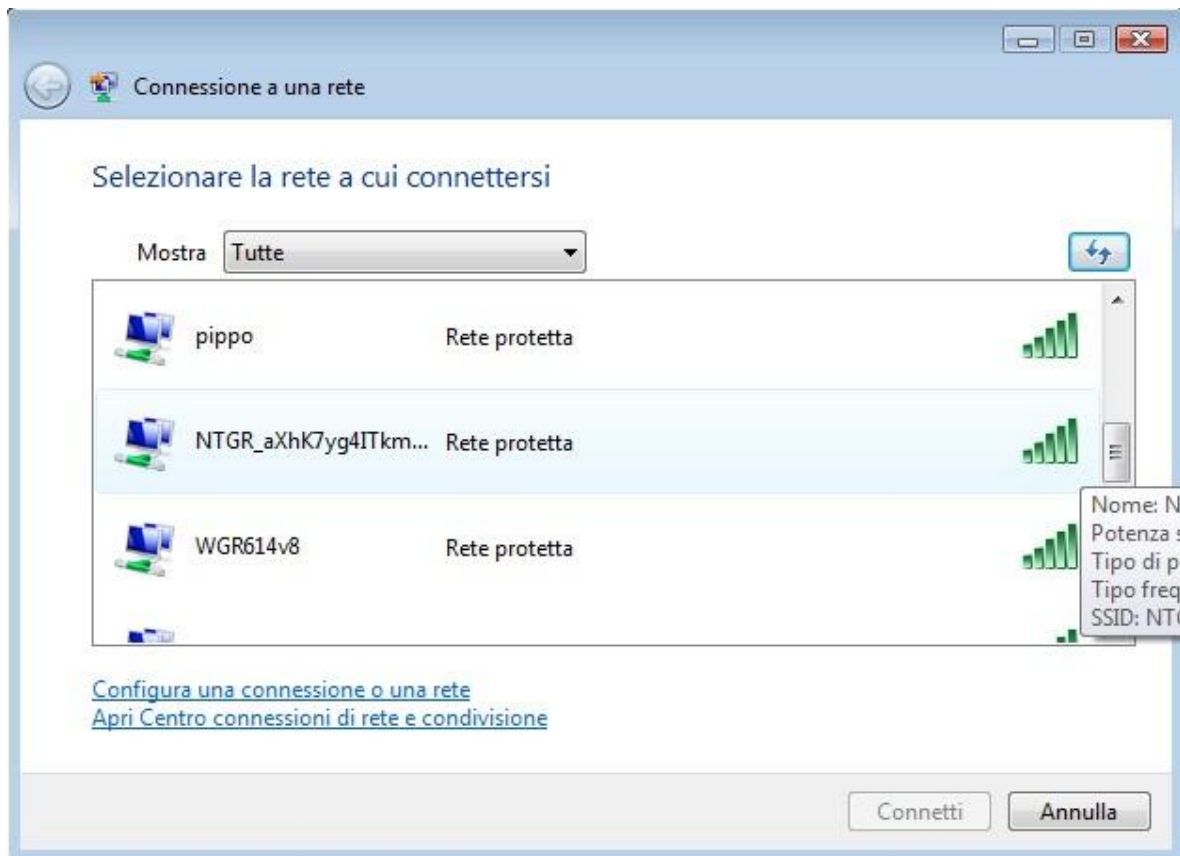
Connessione a una rete

Selezionare la rete a cui connettersi

Mostra Tutte

pippo Rete protetta

NTGR_aXhK7yg4ITkm... Rete protetta

WGR614v8 Rete protetta

Nome: N
Potenza s
Tipo di p
Tipo freq
SSID: NT

Configura una connessione o una rete
Apri Centro connessioni di rete e condivisione

Connetti Annulla